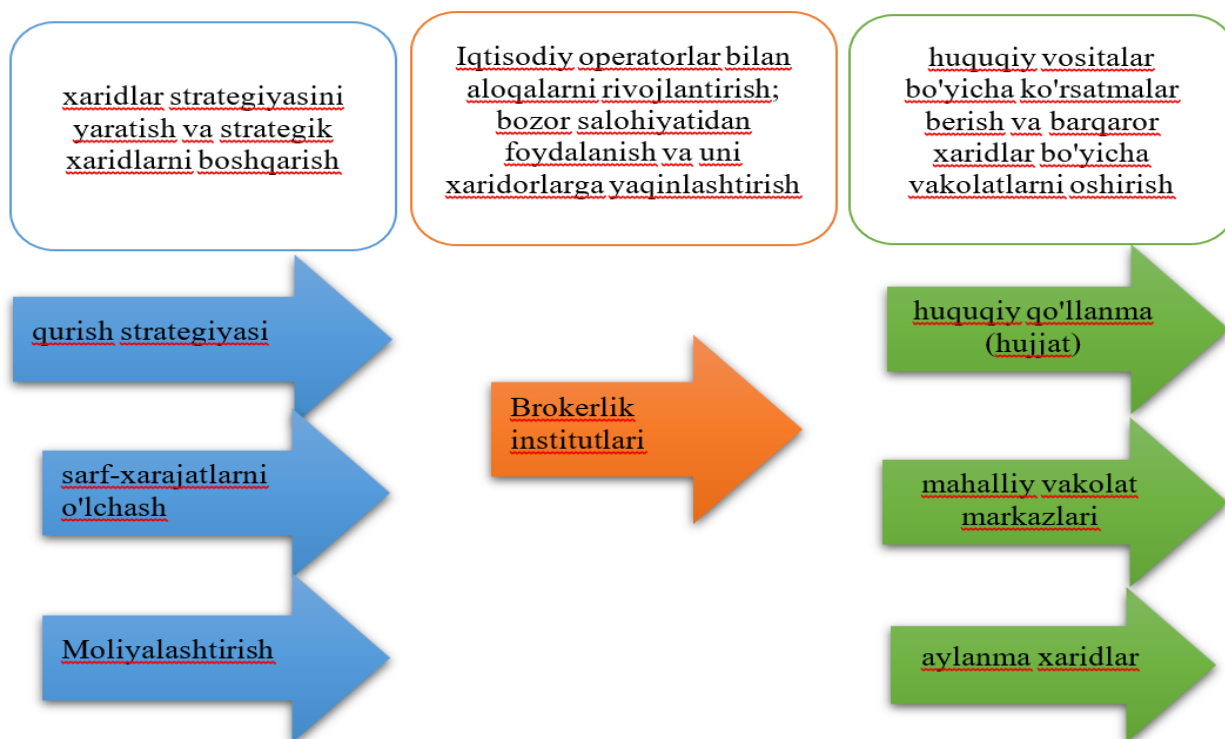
xaridlar strategiyasini yaratish va strategik xaridlarni boshqarish

Iqtisodiy operatorlar bilan aloqalarni rivojlantirish; bozor salohiyatidan foydalanish va uni xaridorlarga yaqinlashtirish

huquqiy vositalar bo'yicha ko'rsatmalar berish va barqaror xaridlar bo'yicha vakolatlarni oshirish

qurish strategiyasi

sarf-xarajatlarni o'lchash

Moliyalashtirish

Brokerlik institutlari

huquqiy qo'llanma (hujjat)

mahalliy vakolat markazlari

aylanma xaridlar